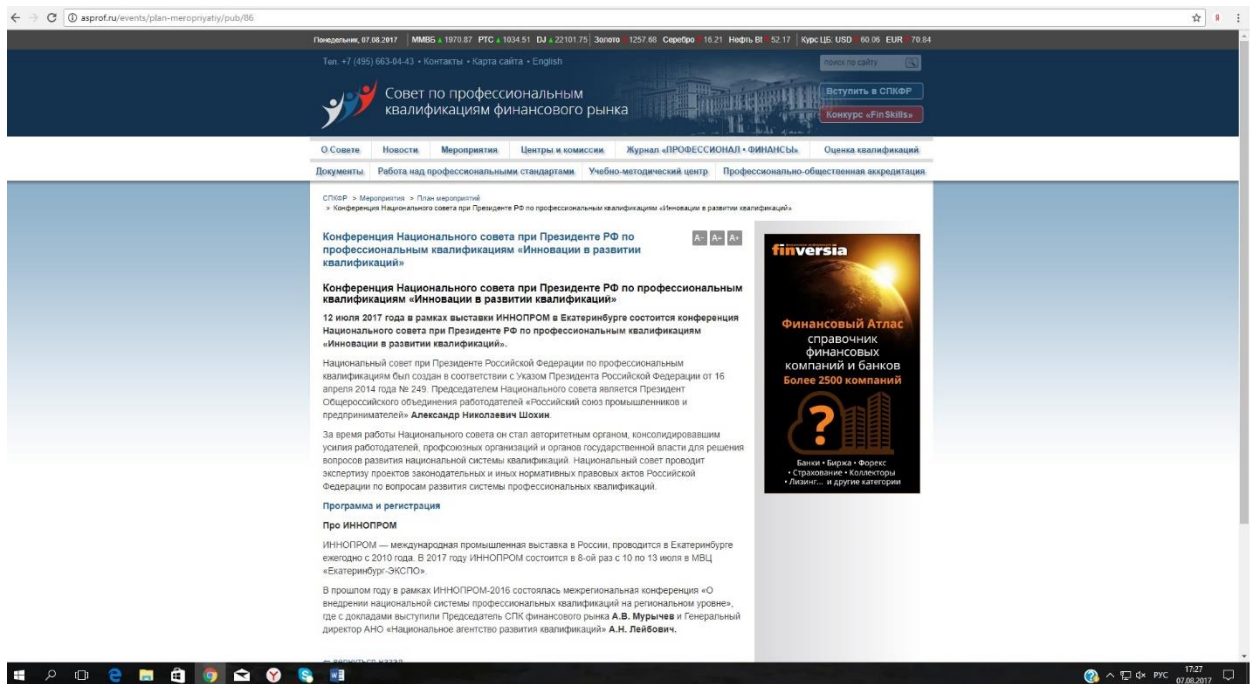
asprof.ru/events/plan-meropriyatiy/pub/86

Понедельник, 07.08.2017 | ММВБ 1970.87 РТС 1034.51 DJ 22101.75 Золото 1257.68 Серебро 16.21 Нефть Bt 52.17 | Курс ЦБ: USD 60.06 EUR 70.84

Тел. +7 (495) 663-04-43 • Контакты • Карта сайта • English

поиск по сайту

Совет по профессиональным квалификациям финансового рынка

Вступить в СПКФР

Конкурс «FinSkills»

О Совете | Новости | Мероприятия | Центры и комиссии | Журнал «ПРОФЕССИОНАЛ • ФИНАНСЫ» | Оценка квалификаций

Документы | Работа над профессиональными стандартами | Учебно-методический центр | Профессионально-общественная аккредитация

СПКФР » Мероприятия » План мероприятий » Конференция Национального совета при Президенте РФ по профессиональным квалификациям «Инновации в развитии квалификаций»

Конференция Национального совета при Президенте РФ по профессиональным квалификациям «Инновации в развитии квалификаций»

A- A= A+

Конференция Национального совета при Президенте РФ по профессиональным квалификациям «Инновации в развитии квалификаций»

12 июля 2017 года в рамках выставки ИННОПРОМ в Екатеринбурге состоится конференция Национального совета при Президенте РФ по профессиональным квалификациям «Инновации в развитии квалификаций».

Национальный совет при Президенте Российской Федерации по профессиональным квалификациям был создан в соответствии с Указом Президента Российской Федерации от 16 апреля 2014 года № 249. Председателем Национального совета является Президент Общероссийского объединения работодателей «Российский союз промышленников и предпринимателей» Александр Николаевич Шохин.

За время работы Национального совета он стал авторитетным органом, консолидировавшим усилия работодателей, профсоюзных организаций и органов государственной власти для решения вопросов развития национальной системы квалификаций. Национальный совет проводит экспертизу проектов законодательных и иных нормативных правовых актов Российской Федерации по вопросам развития системы профессиональных квалификаций.

Программа и регистрация

Про ИННОПРОМ

ИННОПРОМ — международная промышленная выставка в России, проводится в Екатеринбурге ежегодно с 2010 года. В 2017 году ИННОПРОМ состоится в 8-ой раз с 10 по 13 июля в МВЦ «Екатеринбург-ЭКСПО».

В прошлом году в рамках ИННОПРОМ-2016 состоялась межрегиональная конференция «О внедрении национальной системы профессиональных квалификаций на региональном уровне», где с докладами выступили Председатель СПК финансового рынка А.В. Мурычев и Генеральный директор АНО «Национальное агентство развития квалификаций» А.Н. Лейбович.

« вернуться назад

finversia

Финансовый Атлас справочник финансовых компаний и банков Более 2500 компаний

Банки • Биржа • Форекс • Страхование • Коллекторы • Лизинг... и другие категории

РУС 17:27 07.08.2017